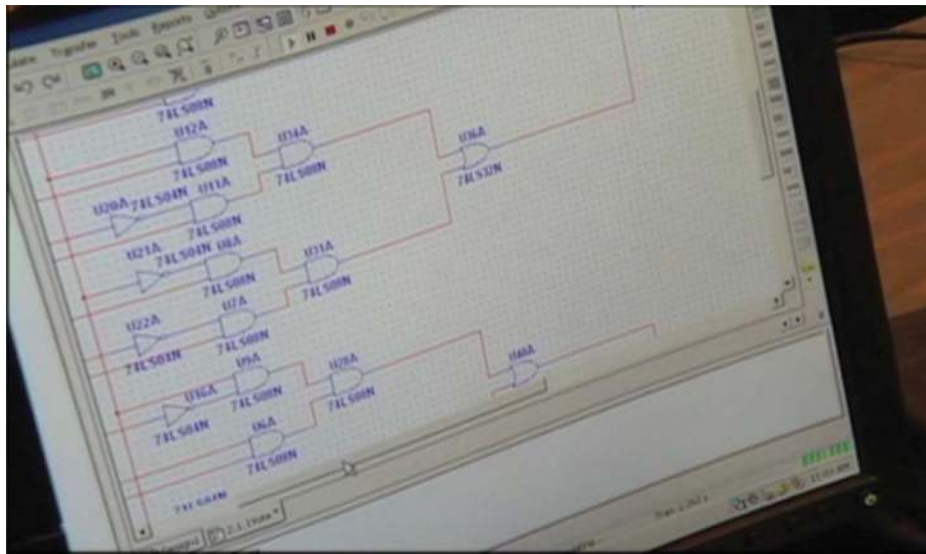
Tools Reports

74LS08N
U12A
74LS08N
U14A
74LS08N
U16A
74LS32N
U20A
74LS04N
U11A
74LS08N
U21A
74LS04N
U8A
74LS08N
U13A
74LS08N
U22A
74LS04N
U7A
74LS08N
U18A
U15A
74LS04N
U9A
74LS08N
U28A
74LS08N
U6A
74LS08N
74LS04N
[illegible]